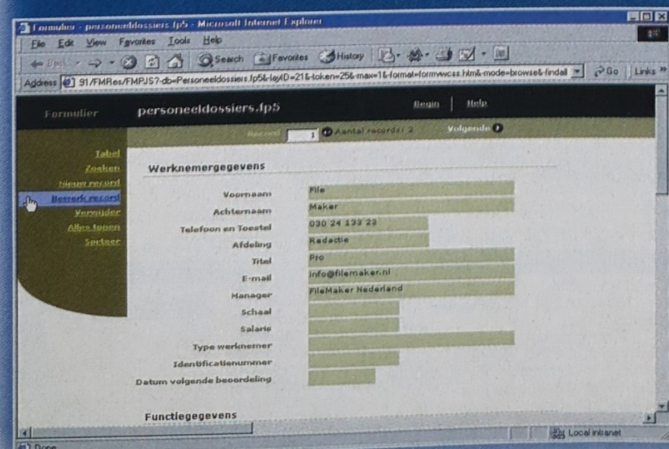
Formulier - personeeldossiers.fp5 - Microsoft Internet Explorer

File Edit View Favorites Tools Help

Back Search Favorites History

Address 91/FMRes/FMPJS?-db=Personeeldossiers.fp5&-layID=21&-token=25&-max=1&-format=formvwcss.htm&-mode=browse&-findall Go Links

Formulier personeeldossiers.fp5 Begin | Help

Record 1 Aantal records: 2 Volgende

Tabel
Zoeken
Nieuw record
Bewerk record
Verwijder
Alles tonen
Sorteer

Werknemergegevens

| | |
|---|---|
| Voornaam | File |
| Achternaam | Maker |
| Telefoon en Toestel | 030 24 133 23 |
| Afdeling | Redactie |
| Titel | Pro |
| E-mail | info@filemaker.nl |
| Manager | FileMaker Nederland |
| Schaal | |
| Salaris | |
| Type werknemer | |
| Identificatienummer | |
| Datum volgende beoordeling | |

Functiegegevens

Done Local intranet